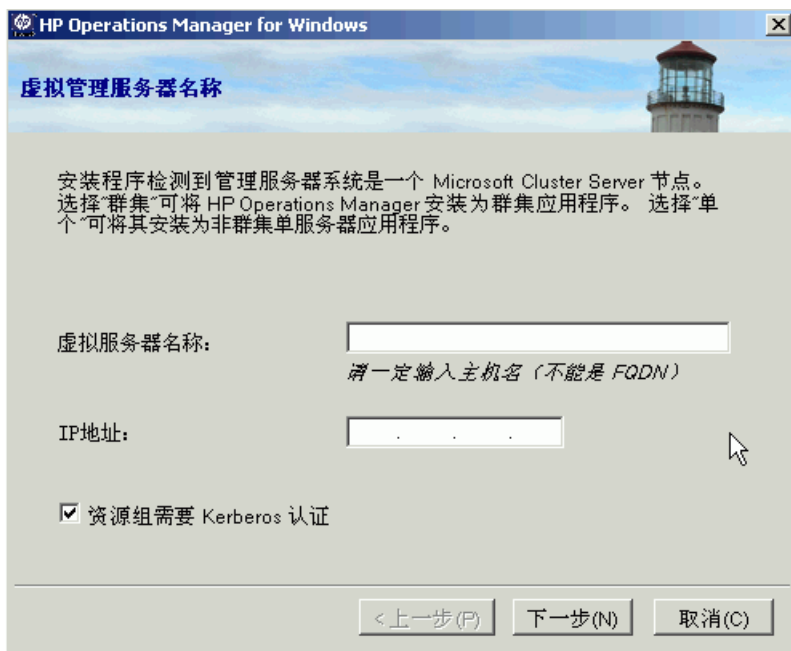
HP Operations Manager for Windows

虚拟管理服务器名称

安装程序检测到管理服务器系统是一个 Microsoft Cluster Server 节点。选择"群集"可将 HP Operations Manager 安装为群集应用程序。 选择"单个"可将其安装为非群集单服务器应用程序。

虚拟服务器名称:

请一定输入主机名（不能是 FQDN）

IP地址:

. . .

☑ 资源组需要 Kerberos 认证

< 上一步(P)

下一步(N)

取消(C)